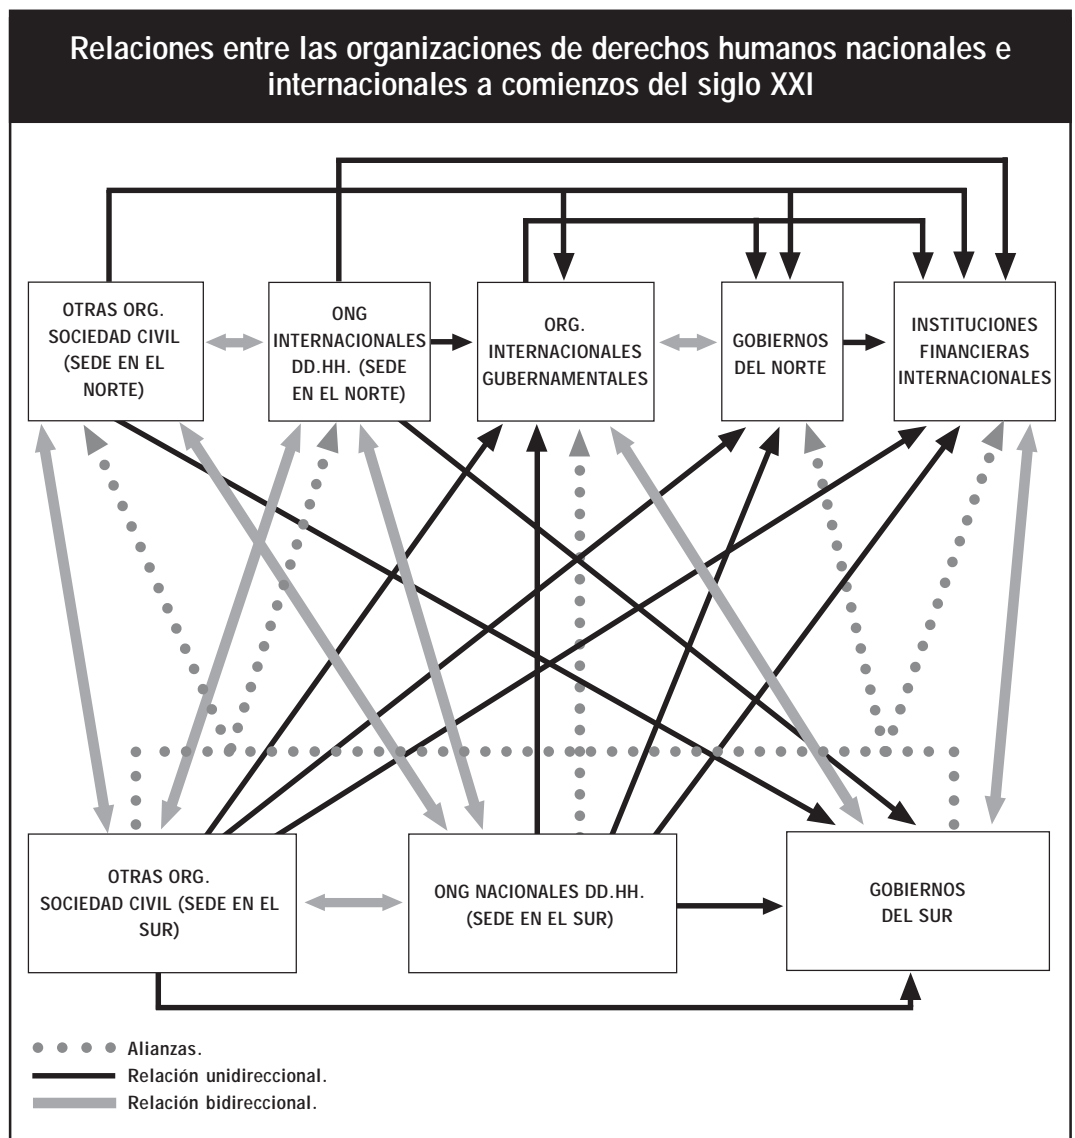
Relaciones entre las organizaciones de derechos humanos nacionales e internacionales a comienzos del siglo XXI

OTRAS ORG. SOCIEDAD CIVIL (SEDE EN EL NORTE)

ONG INTERNACIONALES DD.HH. (SEDE EN EL NORTE)

ORG. INTERNACIONALES GUBERNAMENTALES

GOBIERNOS DEL NORTE

INSTITUCIONES FINANCIERAS INTERNACIONALES

OTRAS ORG. SOCIEDAD CIVIL (SEDE EN EL SUR)

ONG NACIONALES DD.HH. (SEDE EN EL SUR)

GOBIERNOS DEL SUR

Alianzas.
Relación unidireccional.
Relación bidireccional.